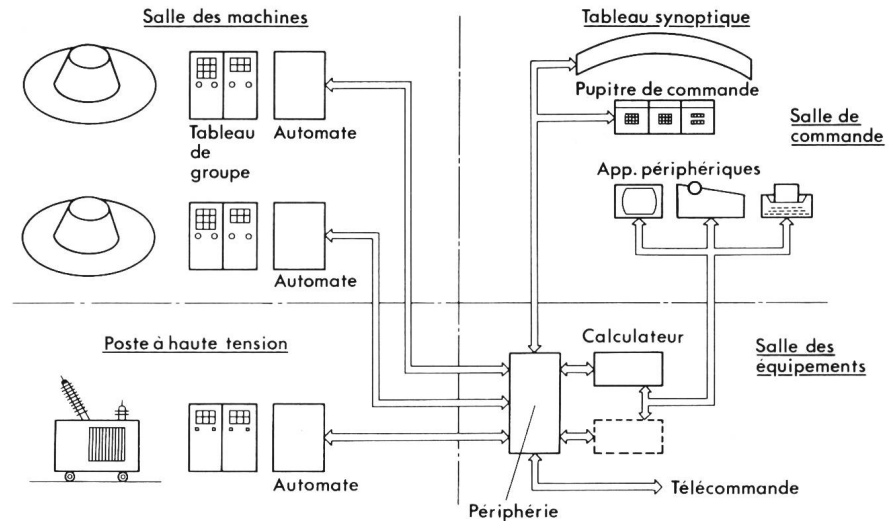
Salle des machines

Tableau synoptique

Pupitre de commande

Salle de commande

Tableau de groupe

Automate

App. périphériques

Automate

Poste à haute tension

Calculateur

Salle des équipements

Automate

Télécommande

Périphérie